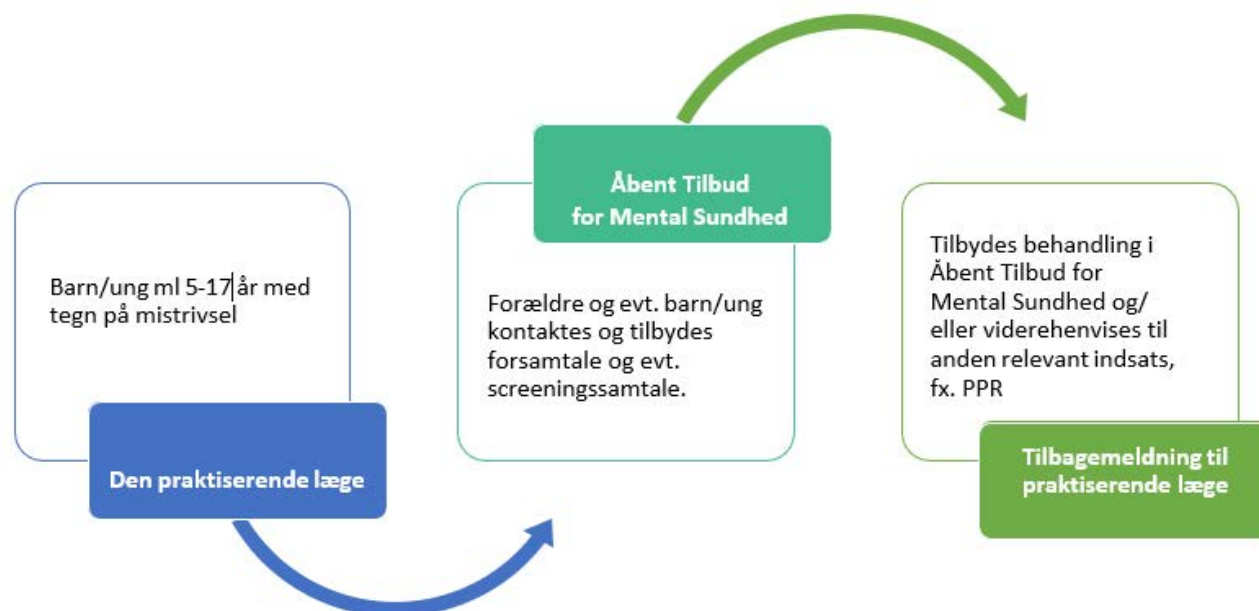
Barn/ung ml 5-17 år med tegn på mistrivsel

Den praktiserende læge

Åbent Tilbud for Mental Sundhed

Forældre og evt. barn/ung kontaktes og tilbydes forsamtale og evt. screeningssamtale.

Tilbydes behandling i Åbent Tilbud for Mental Sundhed og/ eller viderehenvises til anden relevant indsats, fx. PPR

Tilbagemeldning til praktiserende læge